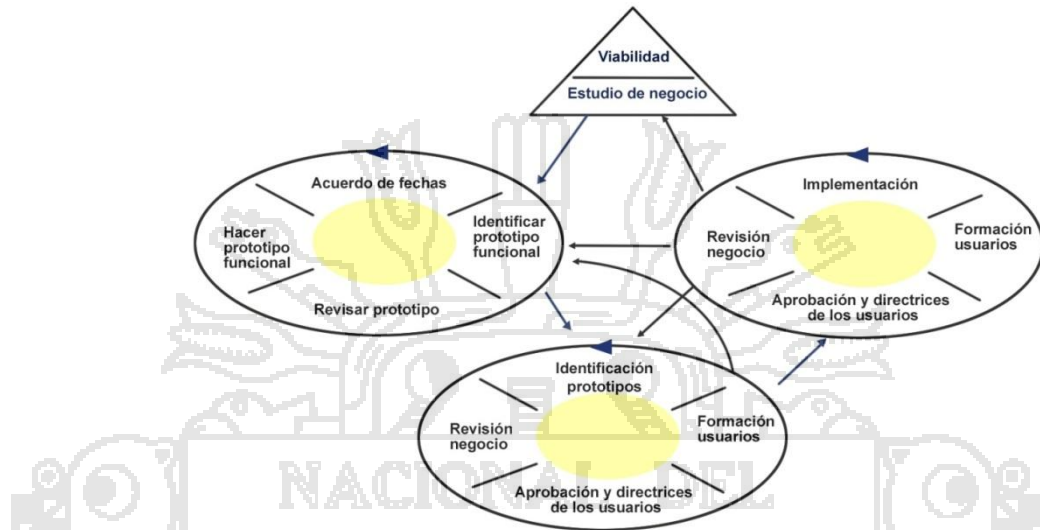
Viabilidad

Estudio de negocio

Acuerdo de fechas

Hacer prototipo funcional

Identificar prototipo funcional

Revisar prototipo

Implementación

Revisión negocio

Formación usuarios

Aprobación y directrices de los usuarios

Identificación prototipos

Revisión negocio

Formación usuarios

Aprobación y directrices de los usuarios

NACIONAL DEL